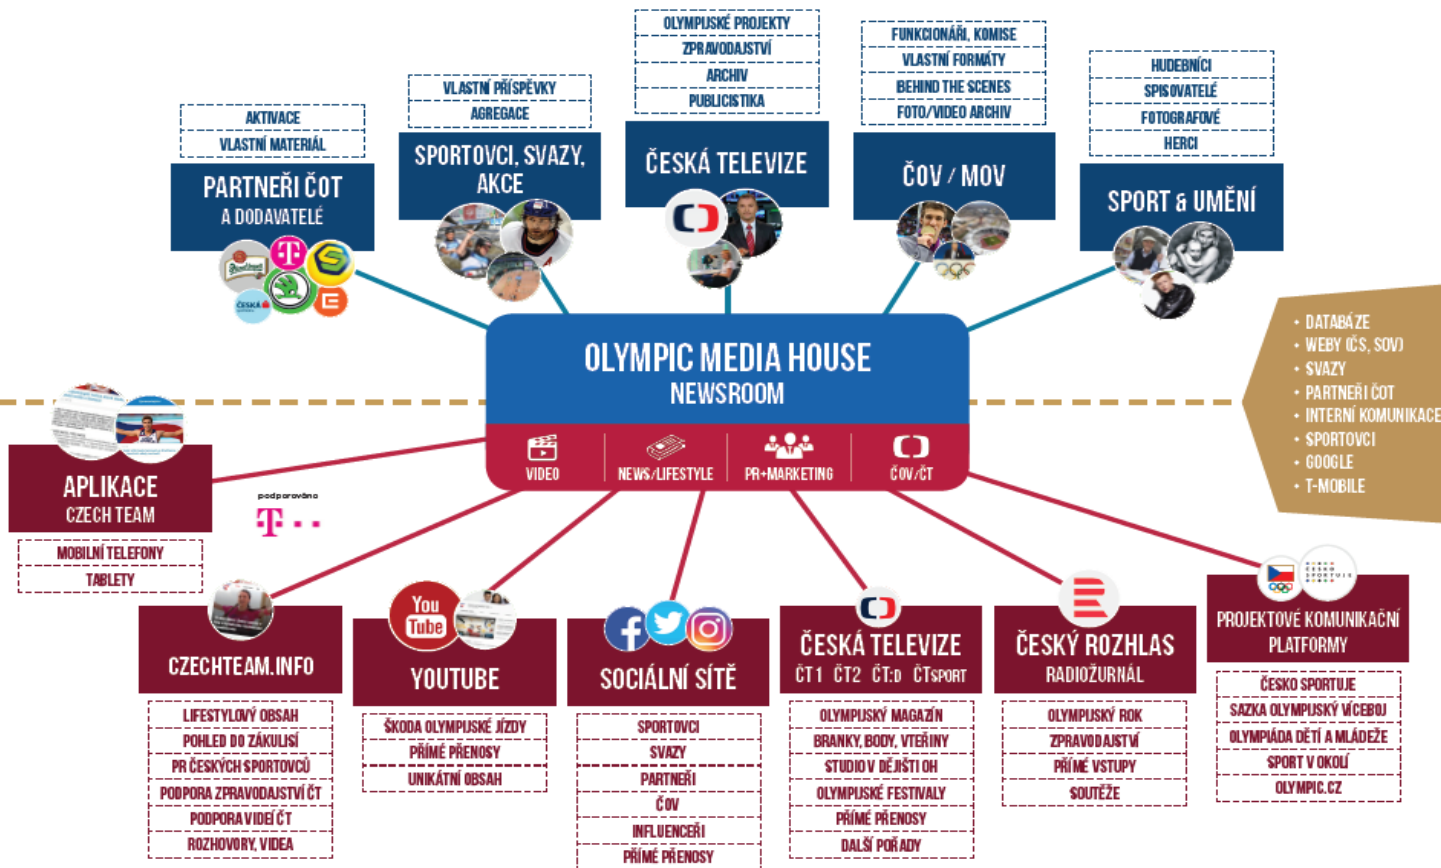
AKTIVACE
VLASTNÍ MATERIÁL
PARTNEŘI ČOT
A DODAVATELÉ

VLASTNÍ PŘÍSPĚVKY
AGREGACE
SPORTOVCI, SVAZY, AKCE

OLYMPIJSKÉ PROJEKTY
ZPRAVODAJSTVÍ
ARCHIV
PUBLICISTIKA
ČESKÁ TELEVIZE

FUNKCIONÁŘI, KOMISE
VLASTNÍ FORMÁTY
BEHIND THE SCENES
FOTO/VIDEO ARCHIV
ČOV / MOV

HUDEBNÍCI
SPISOVATELÉ
FOTOGRAFOVÉ
HERCI
SPORT & UMĚNÍ

OLYMPIC MEDIA HOUSE
NEWSROOM
VIDEO
NEWS/LIFESTYLE
PR+MARKETING
ČOV/ČT

• DATABÁZE
• WEBY (ČS, SOV)
• SVAZY
• PARTNEŘI ČOT
• INTERNÍ KOMUNIKACE
• SPORTOVCI
• GOOGLE
• T-MOBILE

APLIKACE
CZECH TEAM
podporováno
T
MOBILNÍ TELEFONY
TABLETY

CZECHTEAM.INFO
LIFESTYLOVÝ OBSAH
POHLED DO ZÁKULISÍ
PR ČESKÝCH SPORTOVCŮ
PODPORA ZPRAVODAJSTVÍ ČT
PODPORA VIDEÍ ČT
ROZHOVORY, VIDEA

You Tube
YOUTUBE
ŠKODA OLYMPIJSKÉ JÍZDY
PŘÍMÉ PŘENOSY
UNIKÁTNÍ OBSAH

SOCIÁLNÍ SÍTĚ
SPORTOVCI
SVAZY
PARTNEŘI
ČOV
INFLUENCEŘI
PŘÍMÉ PŘENOSY

ČESKÁ TELEVIZE
ČT1 ČT2 ČT:D ČTSPORT
OLYMPIJSKÝ MAGAZÍN
BRANKY, BODY, VTEŘINY
STUDIO V DĚJIŠTI OH
OLYMPIJSKÉ FESTIVALY
PŘÍMÉ PŘENOSY
DALŠÍ POŘADY

ČESKÝ ROZHLAS
RADIOŽURNÁL
OLYMPIJSKÝ ROK
ZPRAVODAJSTVÍ
PŘÍMÉ VSTUPY
SOUTĚŽE

PROJEKTOVÉ KOMUNIKAČNÍ PLATFORMY
ČESKO SPORTUJE
SAZKA OLYMPIJSKÝ VÍCEBOJ
OLYMPIÁDA DĚTÍ A MLÁDEŽE
SPORT V OKOLÍ
OLYMPIC.CZ